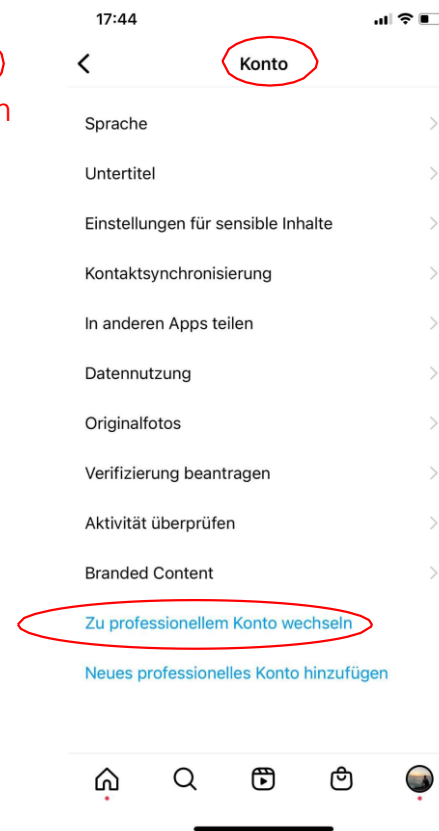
17:44

Konto

Sprache

Untertitel

Einstellungen für sensible Inhalte

Kontaktsynchronisierung

In anderen Apps teilen

Datennutzung

Originalfotos

Verifizierung beantragen

Aktivität überprüfen

Branded Content

Zu professionellem Konto wechseln

Neues professionelles Konto hinzufügen